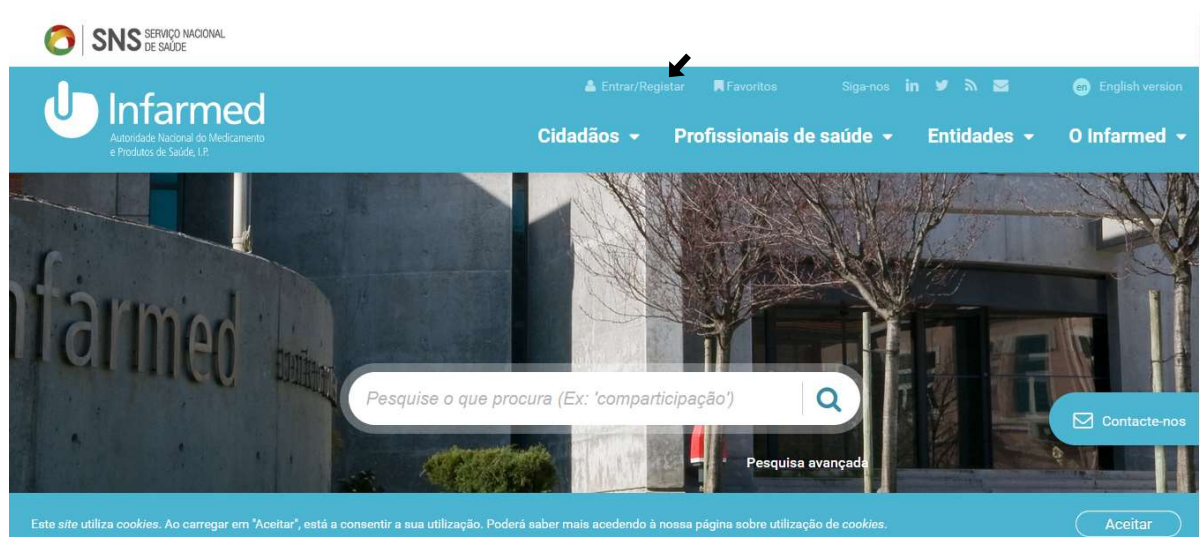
SNS SERVIÇO NACIONAL DE SAÚDE

Entrar/Registar Favoritos Siga-nos English version

Infarmed
Autoridade Nacional do Medicamento e Produtos de Saúde, I.P.

Cidadãos Profissionais de saúde Entidades O Infarmed

Infarmed

Pesquise o que procura (Ex: 'comparticipação')

Contacte-nos

Pesquisa avançada

Este site utiliza cookies. Ao carregar em "Aceitar", está a consentir a sua utilização. Poderá saber mais acedendo à nossa página sobre utilização de cookies.

Aceitar